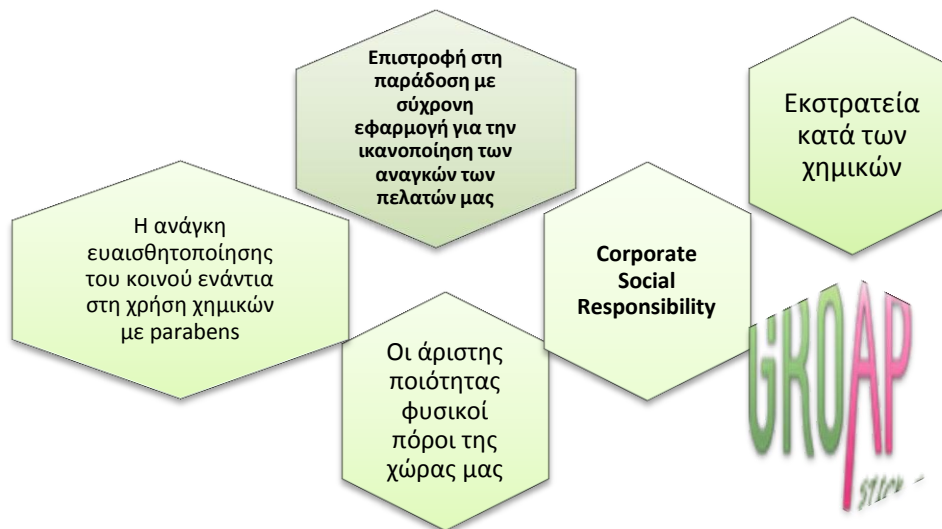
Επιστροφή στη παράδοση με σύχρονη εφαρμογή για την ικανοποίηση των αναγκών των πελατών μας

Εκστρατεία κατά των χημικών

Η ανάγκη ευαισθητοποίησης του κοινού ενάντια στη χρήση χημικών με parabens

Corporate Social Responsibility

Οι άριστης ποιότητας φυσικοί πόροι της χώρας μας

GROAP

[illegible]